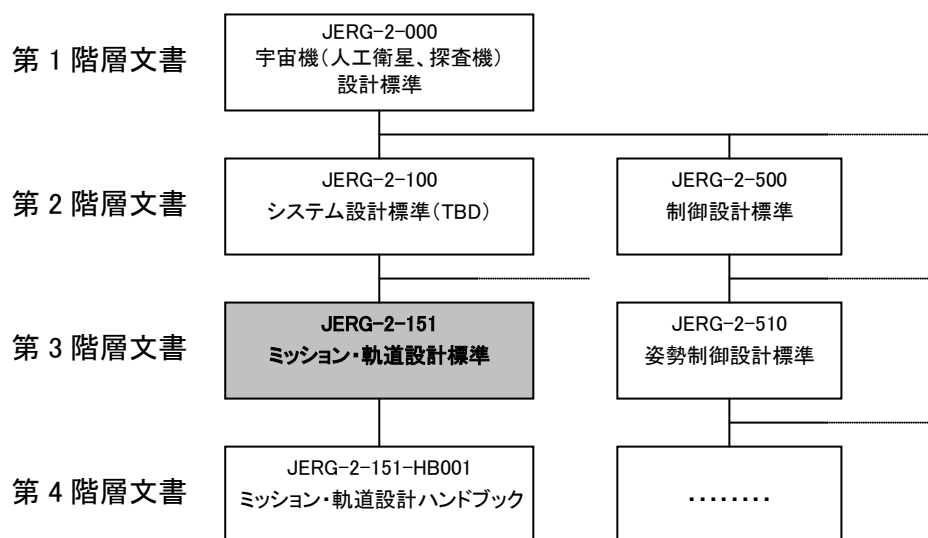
第 1 階層文書

JERG-2-000
宇宙機(人工衛星、探査機)
設計標準

第 2 階層文書

JERG-2-100
システム設計標準(TBD)

JERG-2-500
制御設計標準

第 3 階層文書

JERG-2-151
ミッション・軌道設計標準

JERG-2-510
姿勢制御設計標準

第 4 階層文書

JERG-2-151-HB001
ミッション・軌道設計ハンドブック

........